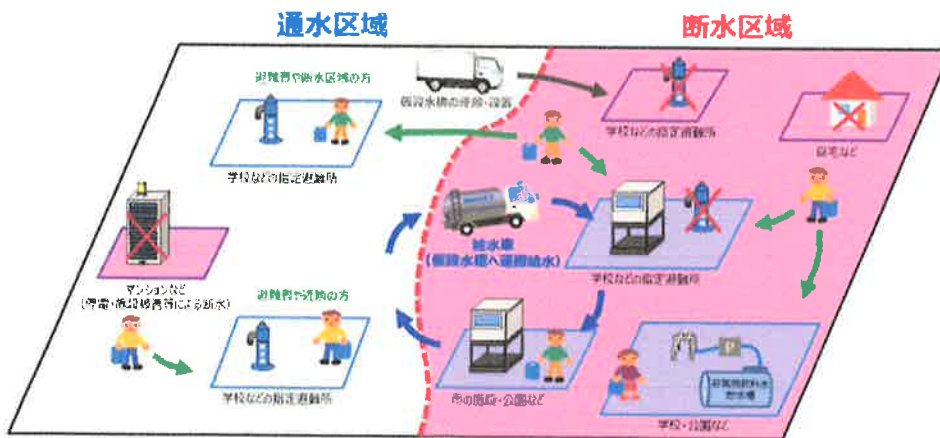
通水区域

断水区域

避難者や断水区域の方

仮設水槽の移動・設置

学校などの指定避難所

学校などの指定避難所

自宅など

給水車
(仮設水槽へ運搬給水)

学校などの指定避難所

マンションなど
(停電・給排水管損傷等による断水)

避難者や近隣の方

学校などの指定避難所

市の施設・公園など

非常用飲料水貯水槽

学校・公園など